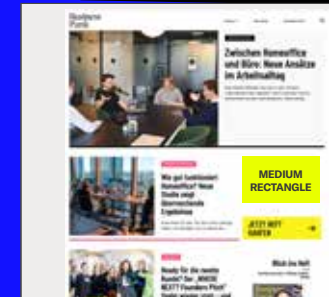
Business Punk

Zwischen Homeoffice und Büro: Neue Ansätze im Arbeitsalltag

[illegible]

Wie gut funktioniert Homeoffice? Neue Studie zeigt überraschende Ergebnisse

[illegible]

MEDIUM RECTANGLE

JETZT HEFT SICHERN

Ready für die nächste Runde? Bei „WHOS NEXT? Founders Pitch" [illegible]

Blick ins Heft